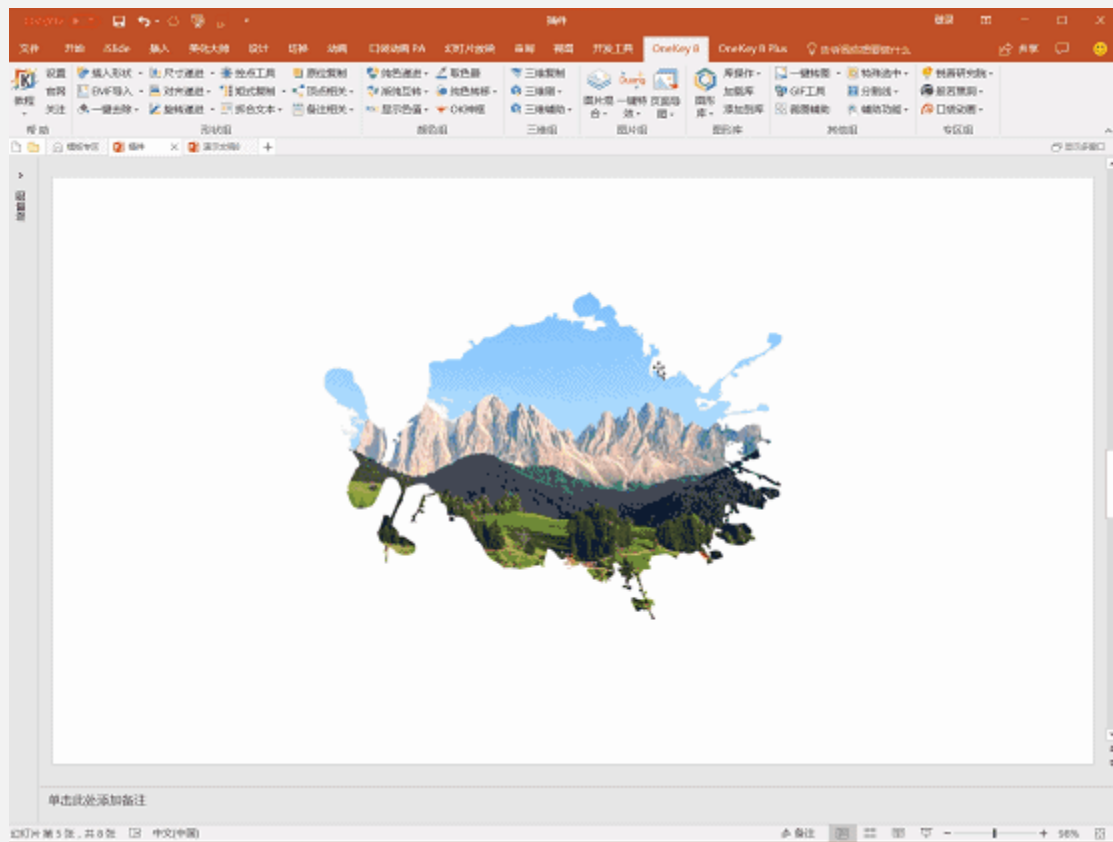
插件

登录

文件 开始 iSlide 插入 美化大师 设计 切换 动画 口袋动画 PA 幻灯片放映 审阅 视图 开发工具 OneKey 8 OneKey 8 Plus 告诉我你想要做什么 共享

教程 设置 官网 关注 帮助

插入形状 EMF导入 一键去除 尺寸递进 对齐递进 旋转递进 拆分工具 矩式复制 拆合文本 原位复制 顶点相关 备注相关 形状组

纯色递进 渐变互转 显示色值 取色器 纯色掉稀 OK神框 颜色组

三维复制 三维刷 三维辅助 三维组

图片混合 一键特效 页面导图 图片组

图形库 库操作 加载库 添加到库 图形库

一键转图 GIF工具 画图辅助 特殊选中 分割线 辅助功能 其他组

创意研究院 超级原图 口袋动画 专区组

插件

单击此处添加备注

幻灯片 第 5 张，共 8 张 中文(中国) 备注 98%